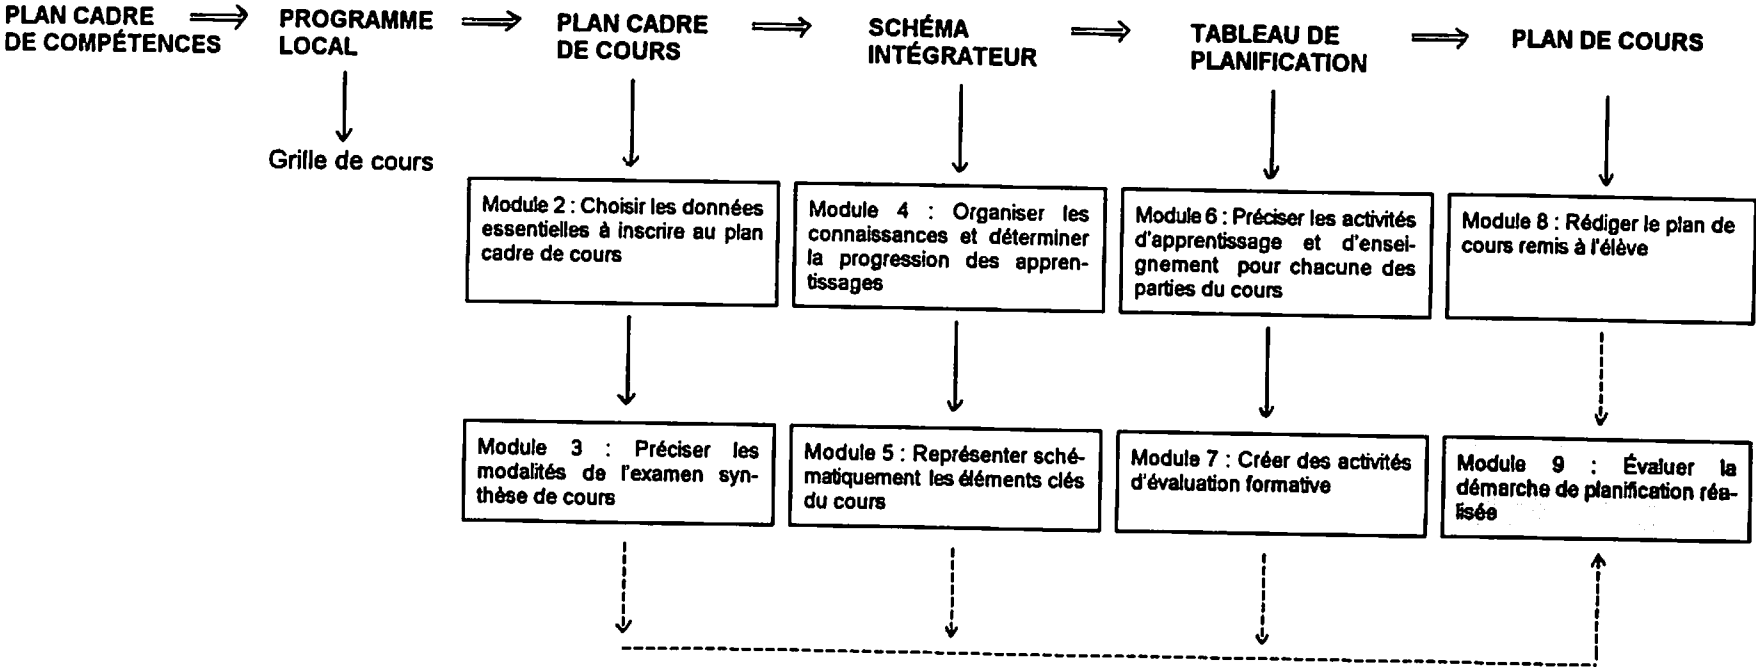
PLAN CADRE DE COMPÉTENCES

PROGRAMME LOCAL

Grille de cours

PLAN CADRE DE COURS

SCHÉMA INTÉGRATEUR

TABLEAU DE PLANIFICATION

PLAN DE COURS

Module 2 : Choisir les données essentielles à inscrire au plan cadre de cours

Module 4 : Organiser les connaissances et déterminer la progression des apprentissages

Module 6 : Préciser les activités d'apprentissage et d'enseignement pour chacune des parties du cours

Module 8 : Rédiger le plan de cours remis à l'élève

Module 3 : Préciser les modalités de l'examen synthèse de cours

Module 5 : Représenter schématiquement les éléments clés du cours

Module 7 : Créer des activités d'évaluation formative

Module 9 : Évaluer la démarche de planification réalisée